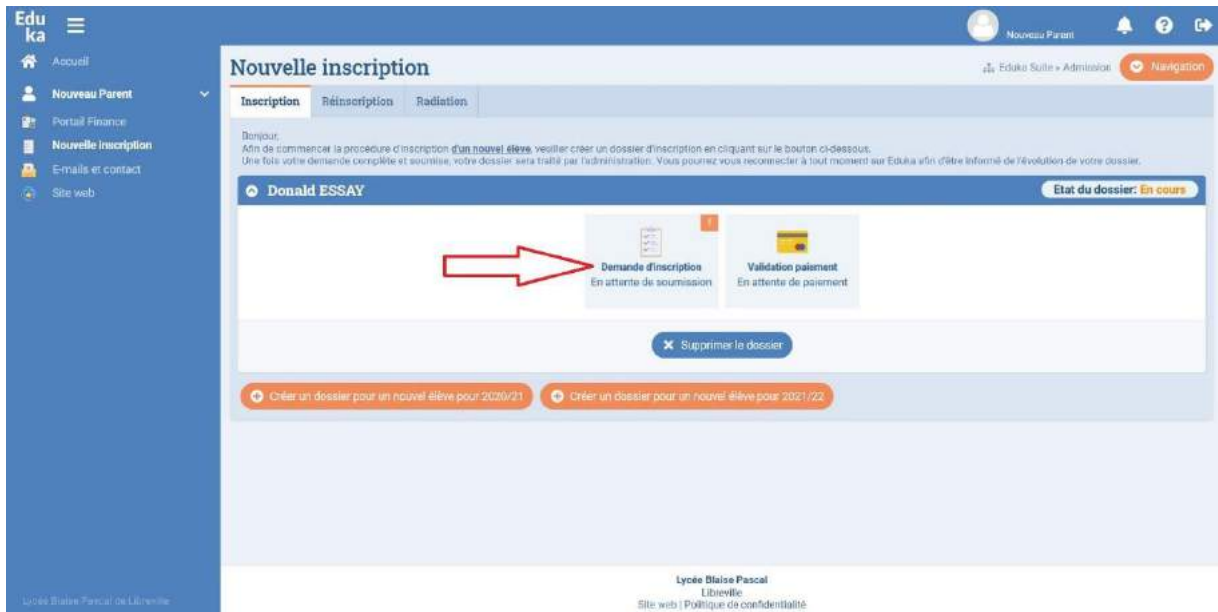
Edu ka

Nouveau Parent

Accueil
Nouveau Parent
Portail Finance
Nouvelle inscription
E-mails et contact
Site web

Lycée Blaise Pascal de Libreville

Nouvelle inscription

Eduka Suite » Admission
Navigation

Inscription
Réinscription
Radiation

Bonjour,
Afin de commencer la procédure d'inscription d'un nouvel élève, veuillez créer un dossier d'inscription en cliquant sur le bouton ci-dessous.
Une fois votre demande complète et soumise, votre dossier sera traité par l'administration. Vous pourrez vous reconnecter à tout moment sur Eduka afin d'être informé de l'évolution de votre dossier.

Donald ESSAY
Etat du dossier: En cours

!
Demande d'inscription
En attente de soumission

Validation paiement
En attente de paiement

Supprimer le dossier

Créer un dossier pour un nouvel élève pour 2020/21
Créer un dossier pour un nouvel élève pour 2021/22

Lycée Blaise Pascal
Libreville
Site web | Politique de confidentialité